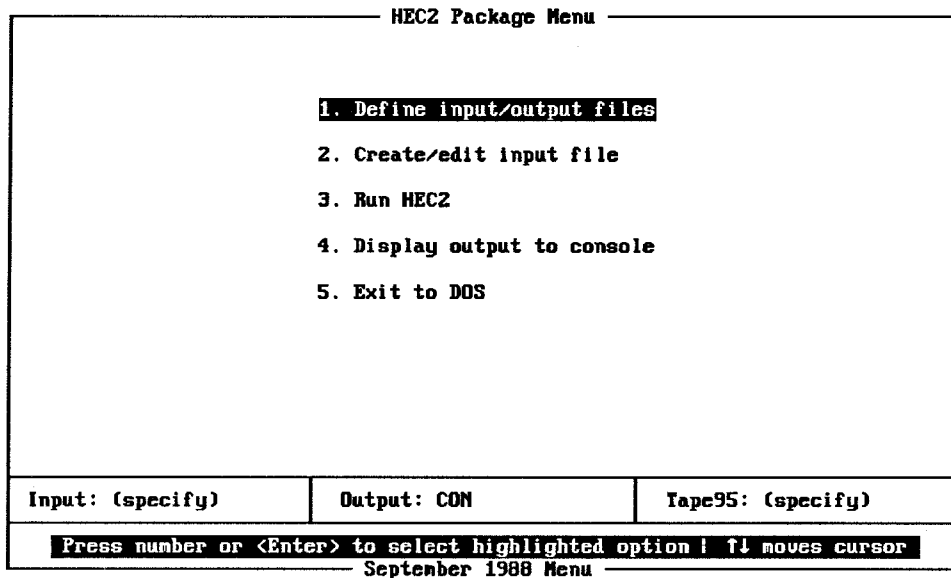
HEC2 Package Menu

1. Define input/output files

2. Create/edit input file

3. Run HEC2

4. Display output to console

5. Exit to DOS

Input: (specify)

Output: CON

Tape95: (specify)

Press number or <Enter> to select highlighted option | ↑↓ moves cursor

September 1988 Menu